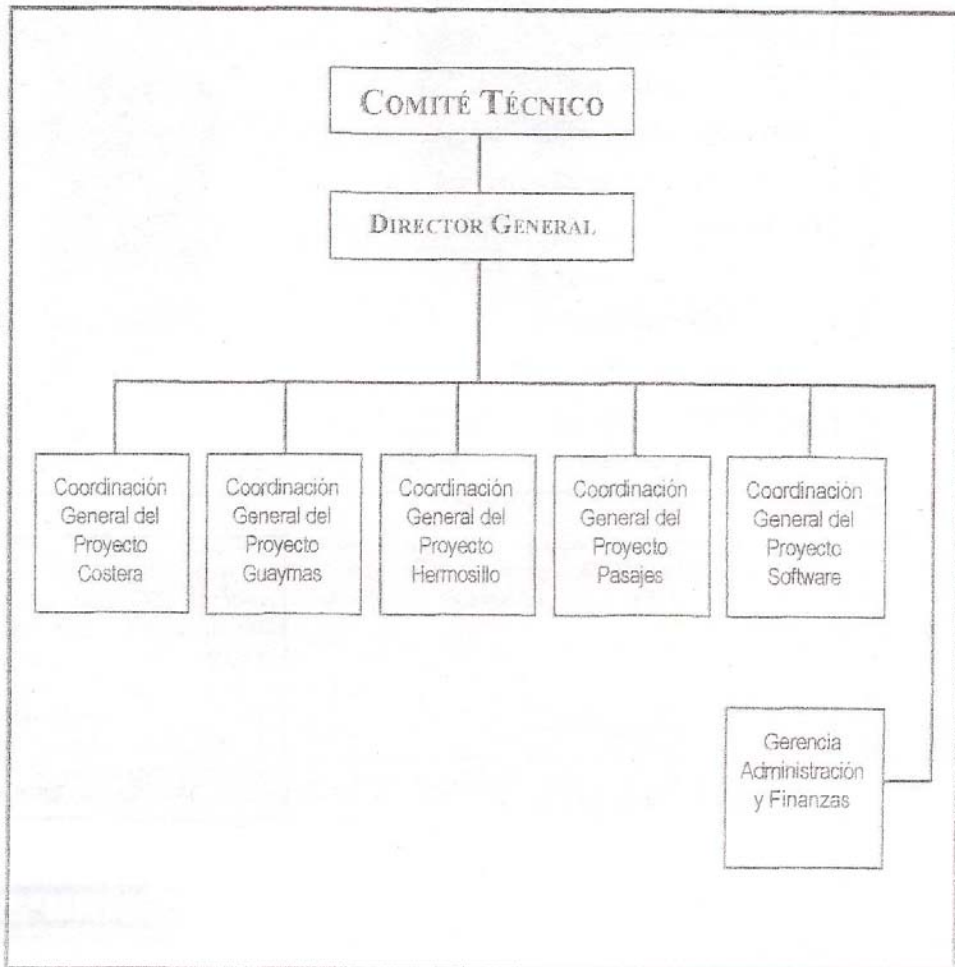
COMITÉ TÉCNICO

DIRECTOR GENERAL

Coordinación General del Proyecto Costera

Coordinación General del Proyecto Guaymas

Coordinación General del Proyecto Hermosillo

Coordinación General del Proyecto Pasajes

Coordinación General del Proyecto Software

Gerencia Administración y Finanzas